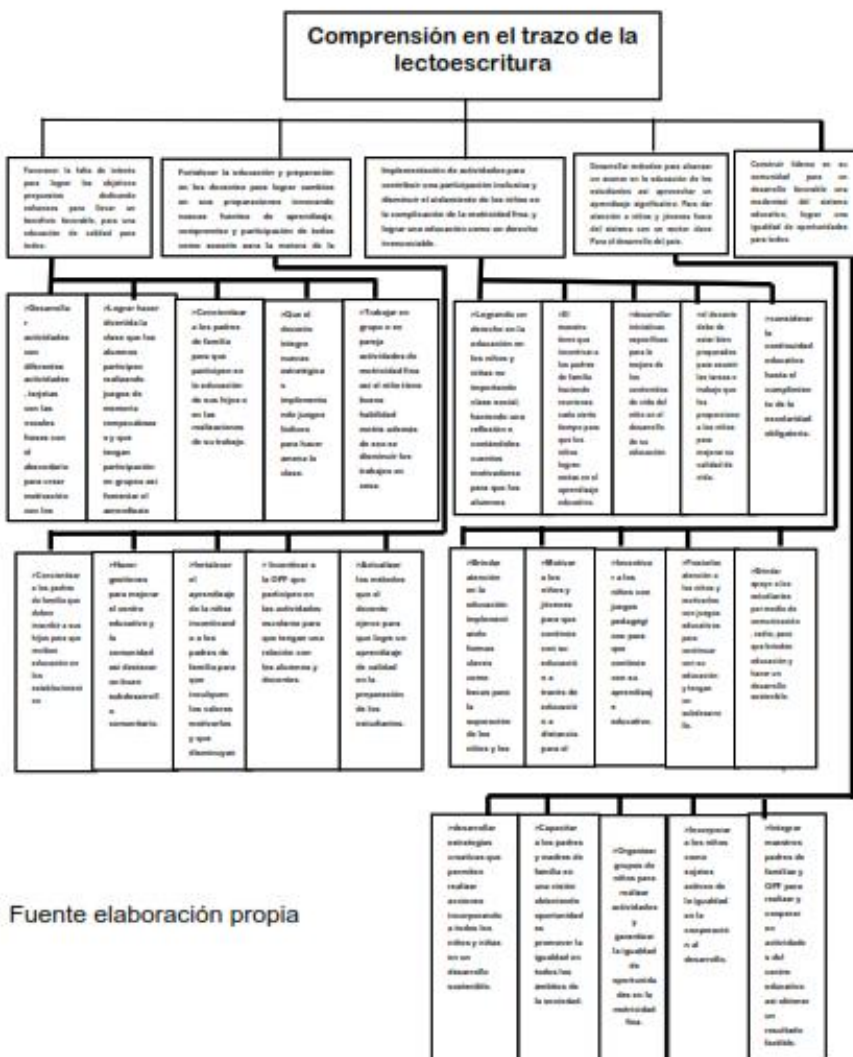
Comprensión en el trazo de la lectoescritura

Fomentar la falta de interés para lograr los objetivos propuestos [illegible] para llevar un beneficio favorable, para una educación de calidad para todos.

Fortalecer la educación y preparación en los docentes para lograr cambios en sus preparaciones innovando nuevas fuentes de aprendizaje, compromiso y participación de todos como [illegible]

Implementación de actividades para contribuir una participación inclusiva y disminuir el aislamiento de los niños en la complicación de la motricidad fina y lograr una educación como un derecho irrenunciable.

Desarrollar métodos para alcanzar un avance en la educación de los estudiantes así aprovechar un aprendizaje significativo. Para dar atención a niños y jóvenes fuera del sistema con un motor clave. Para el desarrollo del país.

Construir líderes en su comunidad para un desarrollo favorable una modernidad del sistema educativo, lograr una igualdad de oportunidades para todos.

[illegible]

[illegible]

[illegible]

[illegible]

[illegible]